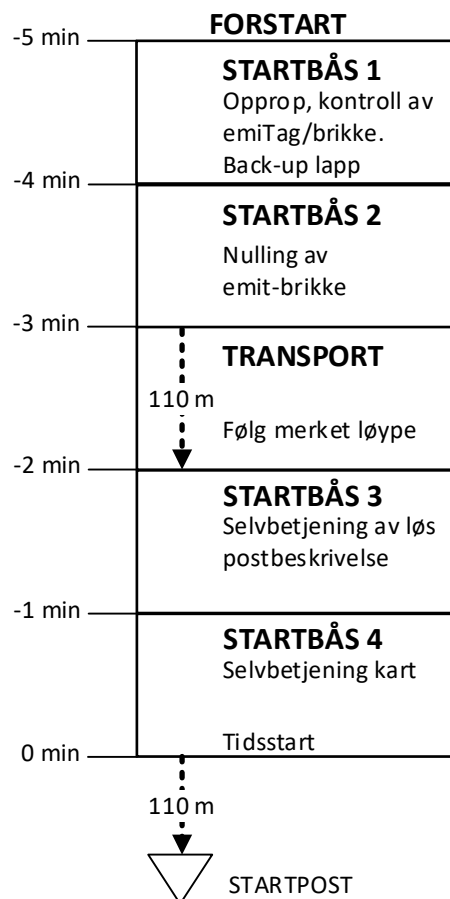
FORSTART

-5 min

STARTBÅS 1
Opprop, kontroll av emiTag/brikke. Back-up lapp

-4 min

STARTBÅS 2
Nulling av emit-brikke

-3 min

TRANSPORT
110 m
Følg merket løype

-2 min

STARTBÅS 3
Selvbetjening av løs postbeskrivelse

-1 min

STARTBÅS 4
Selvbetjening kart

Tidsstart

0 min

110 m

STARTPOST